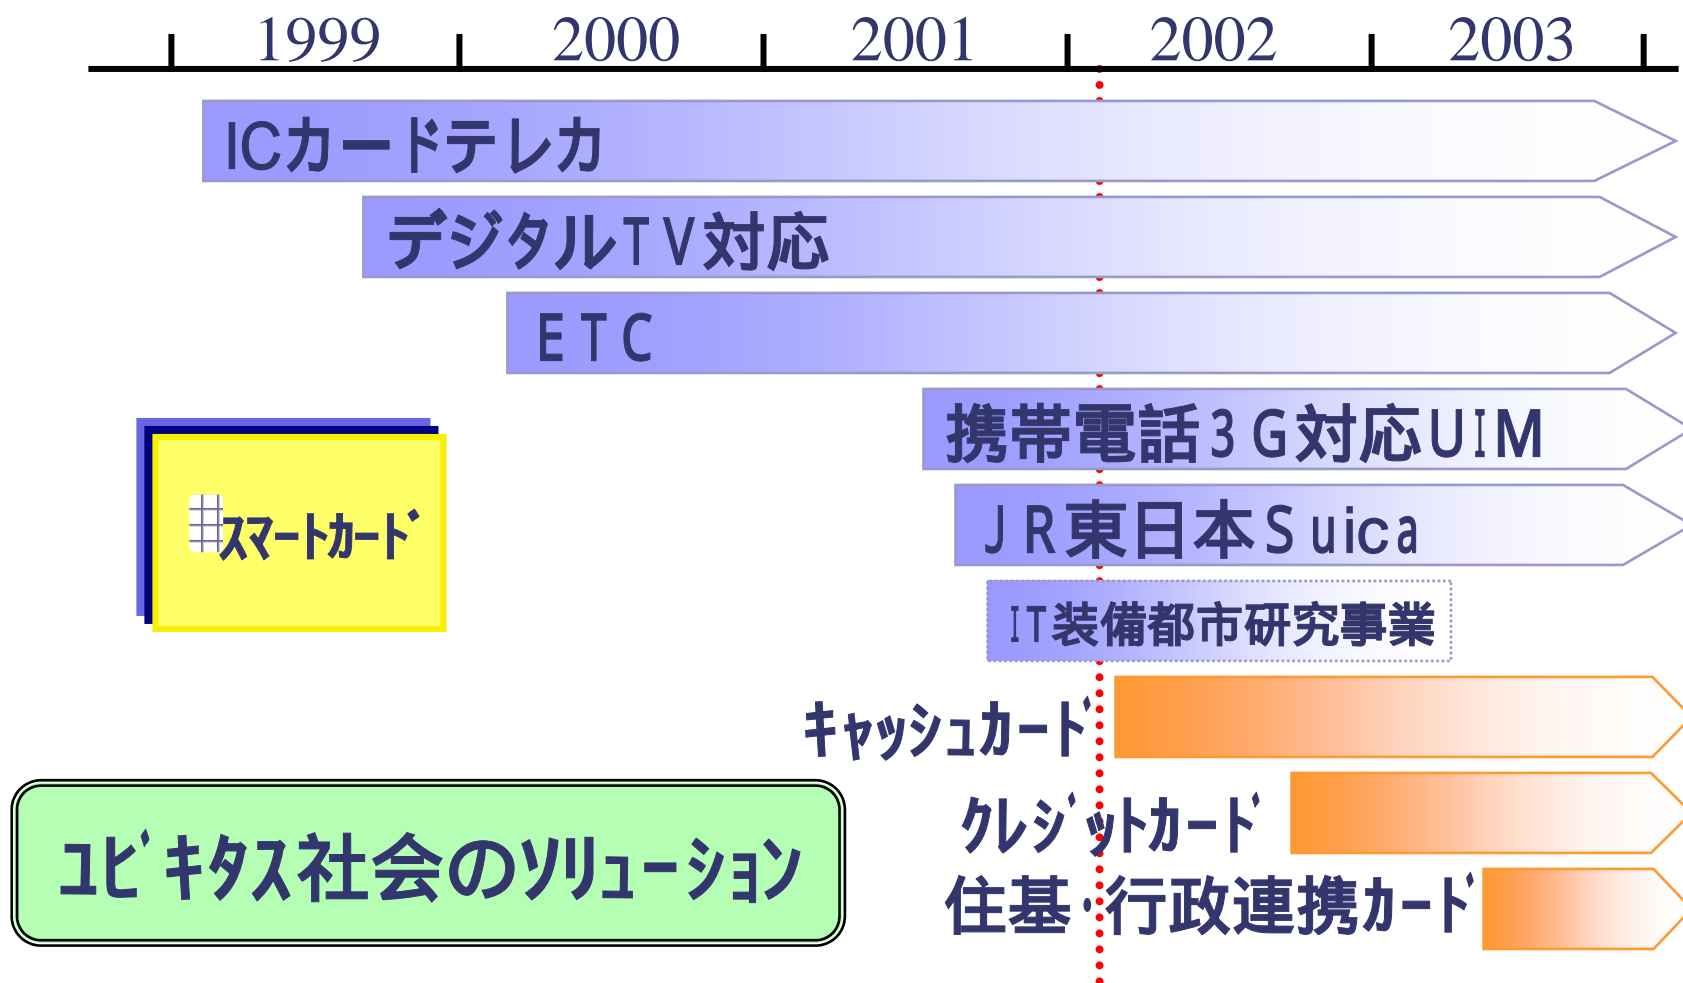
1999 2000 2001 2002 2003

ICカードテレカ

デジタルTV対応

ETC

携帯電話3G対応UIM

JR東日本Suica

IT装備都市研究事業

スマートカード

キャッシュカード

クレジットカード

住基・行政連携カード

ユビキタス社会のソリューション